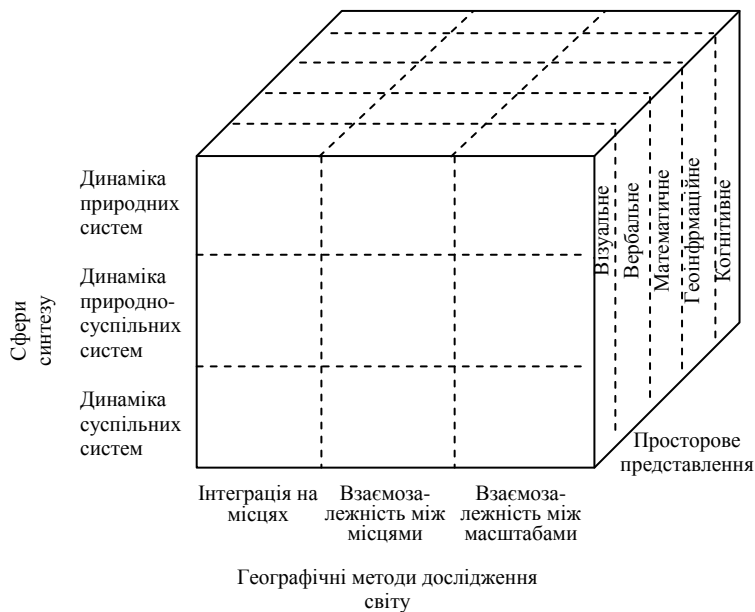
Сфери синтезу

Динаміка природних систем

Динаміка природно-суспільних систем

Динаміка суспільних систем

Візуальне

Вербальне

Математичне

Геоінфрмаційне

Когнітивне

Просторове представлення

Інтеграція на місцях

Взаємозалежність між місцями

Взаємозалежність між масштабами

Географічні методи дослідження світу